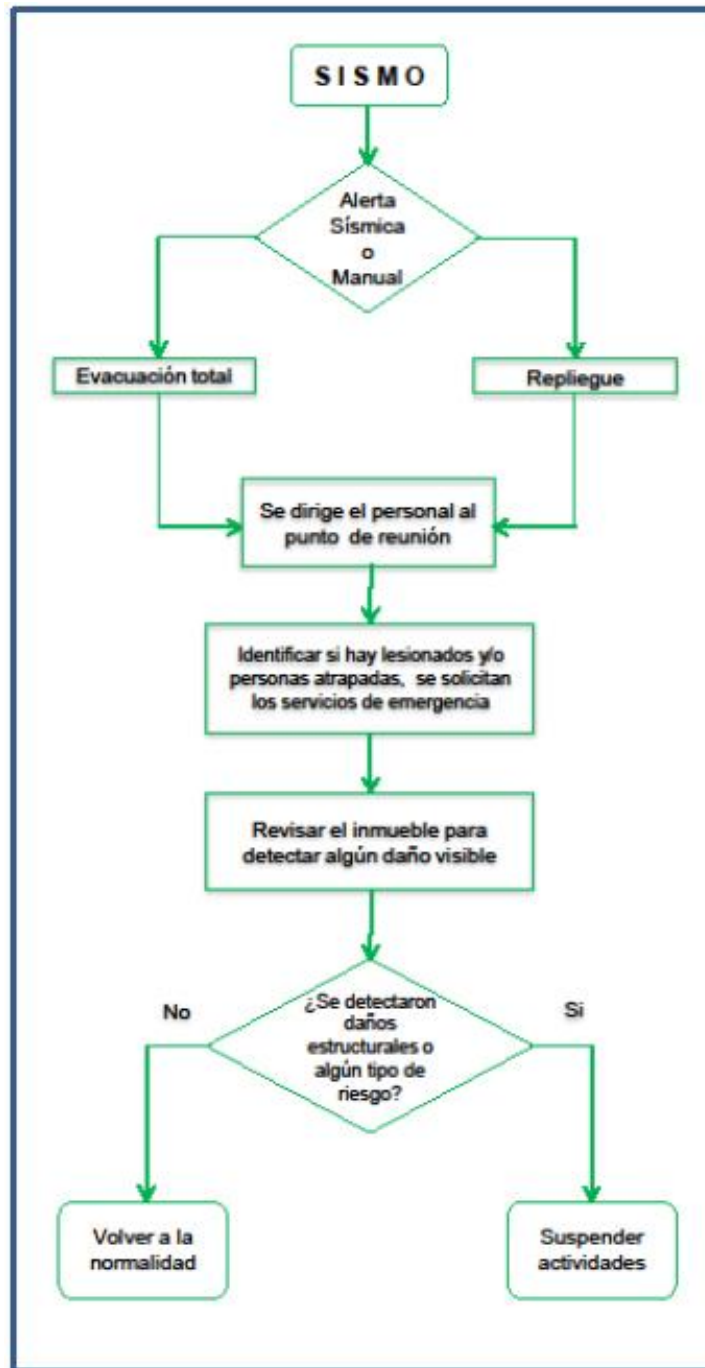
S I S M O

Alerta Sísmica o Manual

Evacuación total

Repliegue

Se dirige el personal al punto de reunión

Identificar si hay lesionados y/o personas atrapadas, se solicitan los servicios de emergencia

Revisar el inmueble para detectar algún daño visible

No

¿Se detectaron daños estructurales o algún tipo de riesgo?

Si

Volver a la normalidad

Suspender actividades